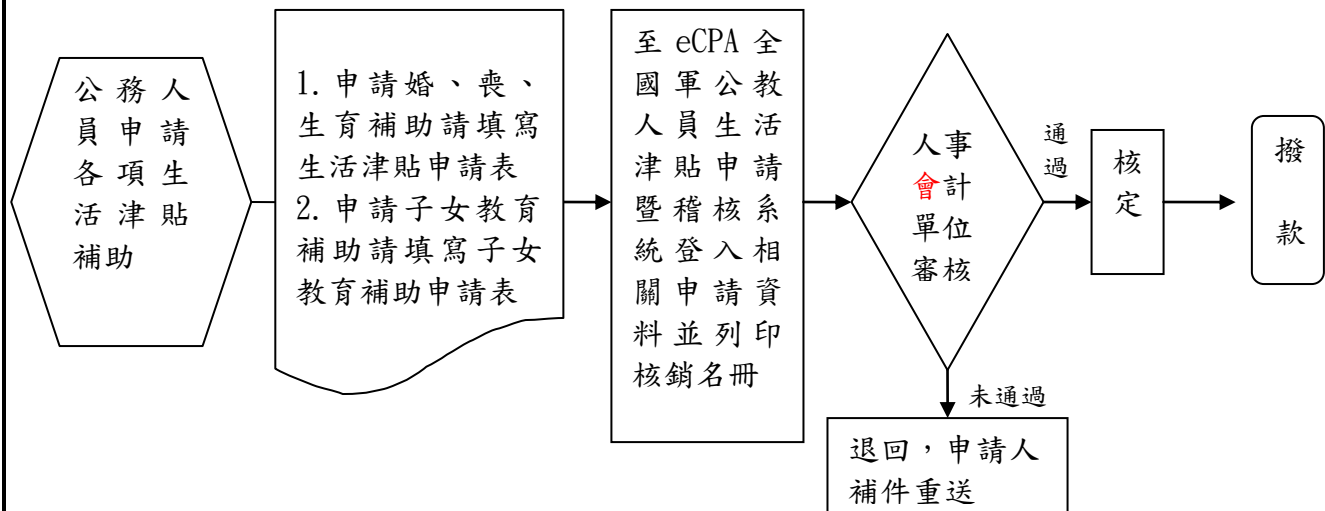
公務人員申請各項生活津貼補助

1. 申請婚、喪、生育補助請填寫生活津貼申請表
2. 申請子女教育補助請填寫子女教育補助申請表

至 eCPA 全國軍公教人員生活津貼申請暨稽核系統登入相關申請資料並列印核銷名冊

人事會計單位審核

通過

核定

撥款

未通過

退回，申請人補件重送